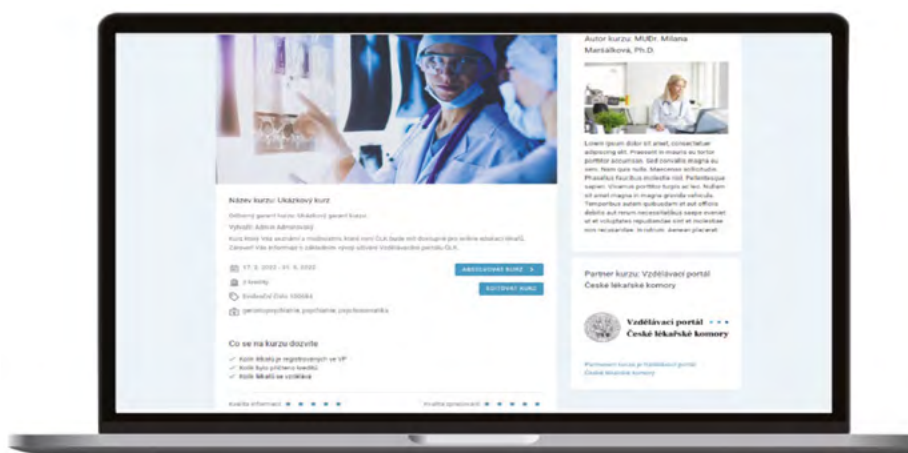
Autor kurzu: MUDr. Milana Maršálková, Ph.D.

Lorem ipsum dolor sit amet, consectetuer adipiscing elit. Praesent in mauris eu tortor porttitor accumsan. Sed convallis magna eu sem. Nam quis nulla. Maecenas sollicitudin. Phasellus faucibus molestie nisl. Pellentesque sapien. Vivamus porttitor turpis ac leo. Nullam sit amet magna in magna gravida vehicula. Temporibus autem quibusdam et aut officiis debitis aut rerum necessitatibus saepe eveniet ut et voluptates repudiandae sint et molestiae non recusandae. In rutrum. Aenean placerat.

Název kurzu: Ukázkový kurz

Odborný garant kurzu: Ukázkový garant kurzu

Vytvořil: Admin Admerovský

Kurz Moje Vás seznámí s možnostmi, které nové ČLK bude mít dostupné pro online edukaci lékařů. Zároveň Vás informuje o základních vývoji stránek Vzdělávacího portálu ČLK.

17. 5. 2022 - 31. 5. 2022

2 kredity

Evidenční číslo 100084

gerontopsychiatrie, psychiatrie, psychosomatika

ABSOLVOVAT KURZ >

EDITOVAT KURZ

Co se na kurzu dozvíte

Kolik lékařů je registrovaných ve VP

Kolik bylo přiděleno kreditů

Kolik lékařů se vzdělává

Kvalita informací

Kvalita zpracování

Partner kurzu: Vzdělávací portál České lékařské komory

Vzdělávací portál České lékařské komory

Partnerem kurzu je Vzdělávací portál České lékařské komory